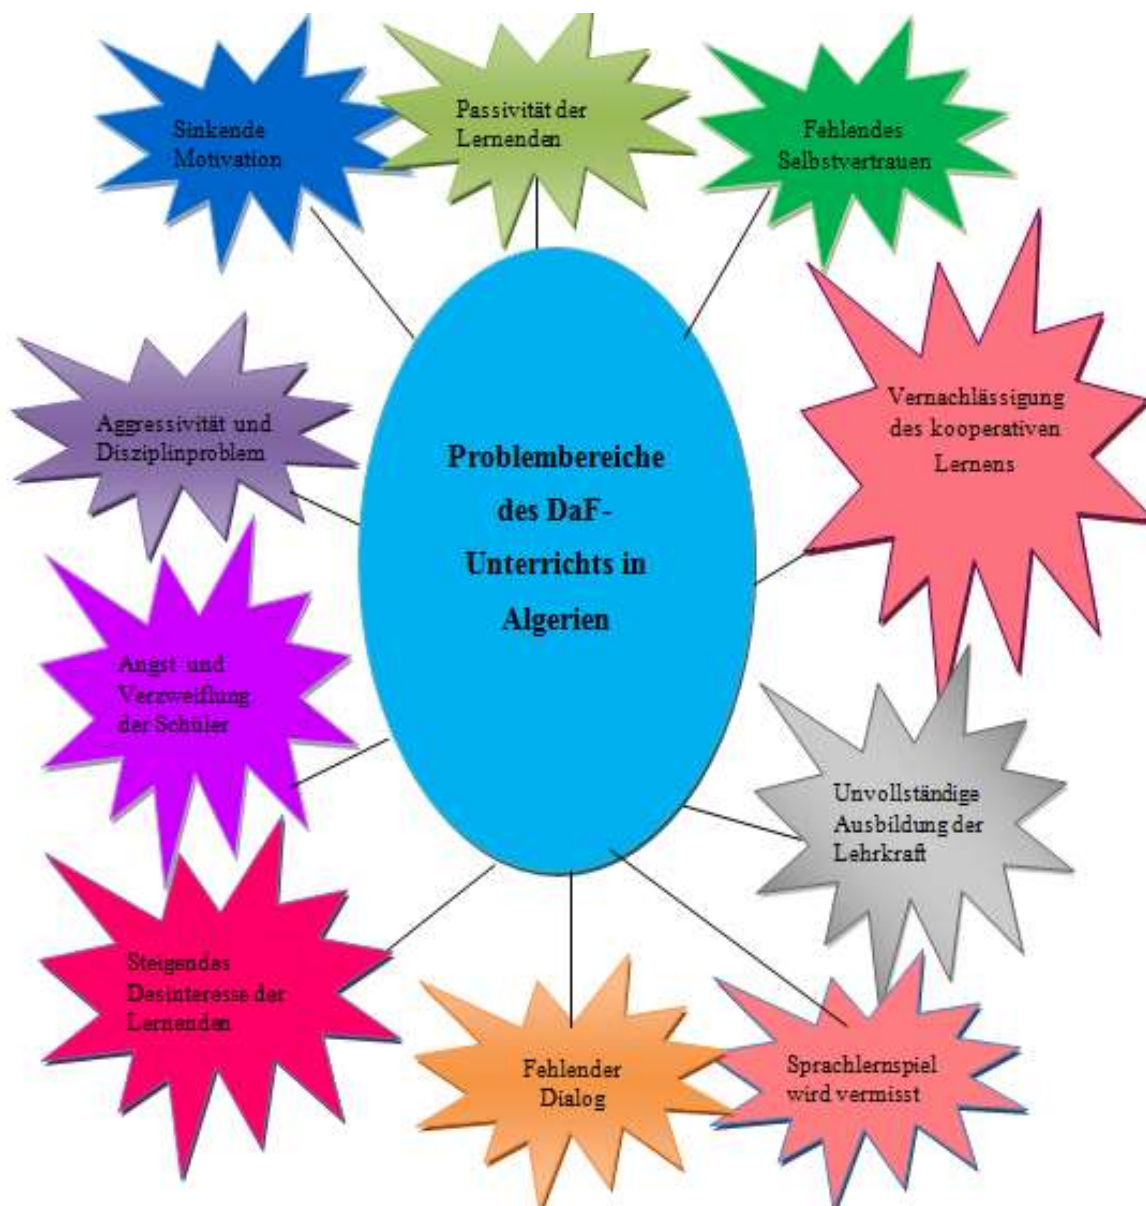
Sinkende Motivation

Passivität der Lernenden

Fehlendes Selbstvertrauen

Aggressivität und Disziplinproblem

Problembereiche des DaF-Unterrichts in Algerien

Vernachlässigung des kooperativen Lernens

Angst und Verzweiflung der Schüler

Unvollständige Ausbildung der Lehrkraft

Steigendes Desinteresse der Lernenden

Fehlender Dialog

Sprachlernspiel wird vermisst